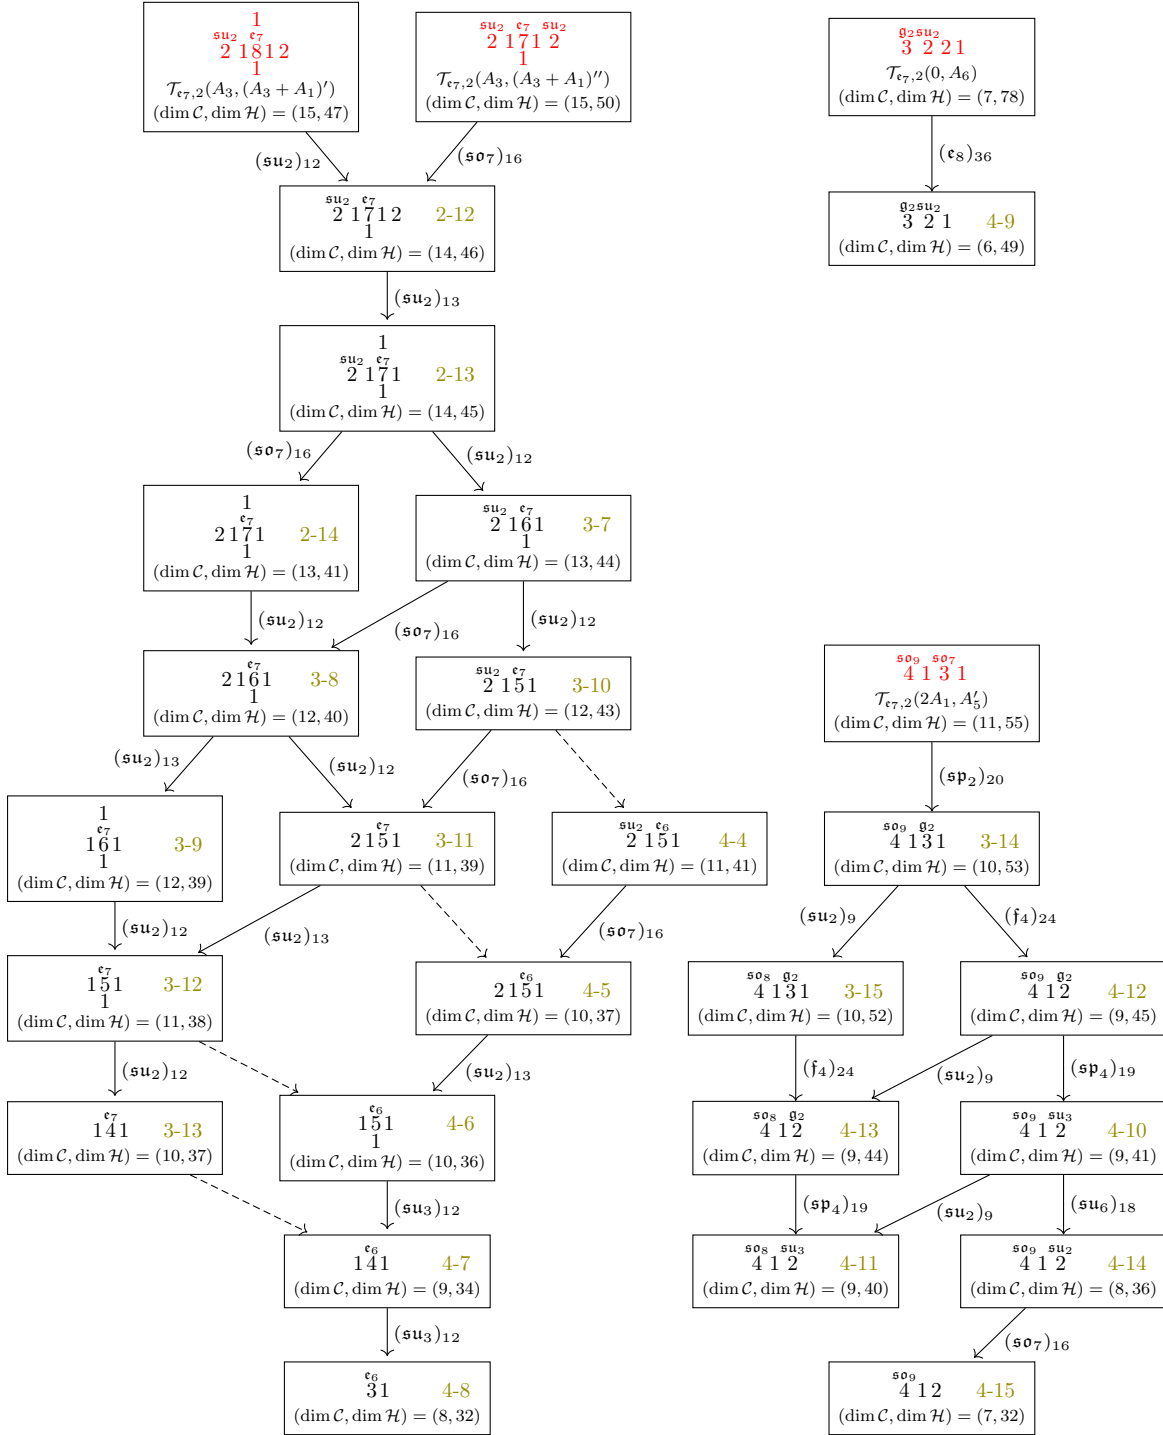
1
$\mathfrak{su}_2$ $\mathfrak{e}_7$
2 1 8 1 2
1
$\mathcal{T}_{\mathfrak{e}_7,2}(A_3,(A_3+A_1)')$
$(\dim\mathcal{C},\dim\mathcal{H})=(15,47)$

$\mathfrak{su}_2$ $\mathfrak{e}_7$ $\mathfrak{su}_2$
2 1 7 1 2
1
$\mathcal{T}_{\mathfrak{e}_7,2}(A_3,(A_3+A_1)'')$
$(\dim\mathcal{C},\dim\mathcal{H})=(15,50)$

$\mathfrak{g}_2\mathfrak{su}_2$
3 2 2 1
$\mathcal{T}_{\mathfrak{e}_7,2}(0,A_6)$
$(\dim\mathcal{C},\dim\mathcal{H})=(7,78)$

$(\mathfrak{su}_2)_{12}$
$(\mathfrak{so}_7)_{16}$
$(\mathfrak{e}_8)_{36}$

$\mathfrak{su}_2$ $\mathfrak{e}_7$
2 1 7 1 2
1
2-12
$(\dim\mathcal{C},\dim\mathcal{H})=(14,46)$

$\mathfrak{g}_2\mathfrak{su}_2$
3 2 1
4-9
$(\dim\mathcal{C},\dim\mathcal{H})=(6,49)$

$(\mathfrak{su}_2)_{13}$

1
$\mathfrak{su}_2$ $\mathfrak{e}_7$
2 1 7 1
1
2-13
$(\dim\mathcal{C},\dim\mathcal{H})=(14,45)$

$(\mathfrak{so}_7)_{16}$
$(\mathfrak{su}_2)_{12}$

1
$\mathfrak{e}_7$
2 1 7 1
1
2-14
$(\dim\mathcal{C},\dim\mathcal{H})=(13,41)$

$\mathfrak{su}_2$ $\mathfrak{e}_7$
2 1 6 1
1
3-7
$(\dim\mathcal{C},\dim\mathcal{H})=(13,44)$

$(\mathfrak{su}_2)_{12}$
$(\mathfrak{so}_7)_{16}$
$(\mathfrak{su}_2)_{12}$

$\mathfrak{e}_7$
2 1 6 1
1
3-8
$(\dim\mathcal{C},\dim\mathcal{H})=(12,40)$

$\mathfrak{su}_2$ $\mathfrak{e}_7$
2 1 5 1
3-10
$(\dim\mathcal{C},\dim\mathcal{H})=(12,43)$

$\mathfrak{so}_9$ $\mathfrak{so}_7$
4 1 3 1
$\mathcal{T}_{\mathfrak{e}_7,2}(2A_1,A_5')$
$(\dim\mathcal{C},\dim\mathcal{H})=(11,55)$

$(\mathfrak{su}_2)_{13}$
$(\mathfrak{su}_2)_{12}$
$(\mathfrak{so}_7)_{16}$
$(\mathfrak{sp}_2)_{20}$

1
$\mathfrak{e}_7$
1 6 1
1
3-9
$(\dim\mathcal{C},\dim\mathcal{H})=(12,39)$

$\mathfrak{e}_7$
2 1 5 1
3-11
$(\dim\mathcal{C},\dim\mathcal{H})=(11,39)$

$\mathfrak{su}_2$ $\mathfrak{e}_6$
2 1 5 1
4-4
$(\dim\mathcal{C},\dim\mathcal{H})=(11,41)$

$\mathfrak{so}_9$ $\mathfrak{g}_2$
4 1 3 1
3-14
$(\dim\mathcal{C},\dim\mathcal{H})=(10,53)$

$(\mathfrak{su}_2)_{12}$
$(\mathfrak{su}_2)_{13}$
$(\mathfrak{so}_7)_{16}$
$(\mathfrak{su}_2)_9$
$(\mathfrak{f}_4)_{24}$

$\mathfrak{e}_7$
1 5 1
1
3-12
$(\dim\mathcal{C},\dim\mathcal{H})=(11,38)$

$\mathfrak{e}_6$
2 1 5 1
4-5
$(\dim\mathcal{C},\dim\mathcal{H})=(10,37)$

$\mathfrak{so}_8$ $\mathfrak{g}_2$
4 1 3 1
3-15
$(\dim\mathcal{C},\dim\mathcal{H})=(10,52)$

$\mathfrak{so}_9$ $\mathfrak{g}_2$
4 1 2
4-12
$(\dim\mathcal{C},\dim\mathcal{H})=(9,45)$

$(\mathfrak{su}_2)_{12}$
$(\mathfrak{su}_2)_{13}$
$(\mathfrak{f}_4)_{24}$
$(\mathfrak{su}_2)_9$
$(\mathfrak{sp}_4)_{19}$

$\mathfrak{e}_7$
1 4 1
3-13
$(\dim\mathcal{C},\dim\mathcal{H})=(10,37)$

$\mathfrak{e}_6$
1 5 1
1
4-6
$(\dim\mathcal{C},\dim\mathcal{H})=(10,36)$

$\mathfrak{so}_8$ $\mathfrak{g}_2$
4 1 2
4-13
$(\dim\mathcal{C},\dim\mathcal{H})=(9,44)$

$\mathfrak{so}_9$ $\mathfrak{su}_3$
4 1 2
4-10
$(\dim\mathcal{C},\dim\mathcal{H})=(9,41)$

$(\mathfrak{su}_3)_{12}$
$(\mathfrak{sp}_4)_{19}$
$(\mathfrak{su}_2)_9$
$(\mathfrak{su}_6)_{18}$

$\mathfrak{e}_6$
1 4 1
4-7
$(\dim\mathcal{C},\dim\mathcal{H})=(9,34)$

$\mathfrak{so}_8$ $\mathfrak{su}_3$
4 1 2
4-11
$(\dim\mathcal{C},\dim\mathcal{H})=(9,40)$

$\mathfrak{so}_9$ $\mathfrak{su}_2$
4 1 2
4-14
$(\dim\mathcal{C},\dim\mathcal{H})=(8,36)$

$(\mathfrak{su}_3)_{12}$
$(\mathfrak{so}_7)_{16}$

$\mathfrak{e}_6$
3 1
4-8
$(\dim\mathcal{C},\dim\mathcal{H})=(8,32)$

$\mathfrak{so}_9$
4 1 2
4-15
$(\dim\mathcal{C},\dim\mathcal{H})=(7,32)$